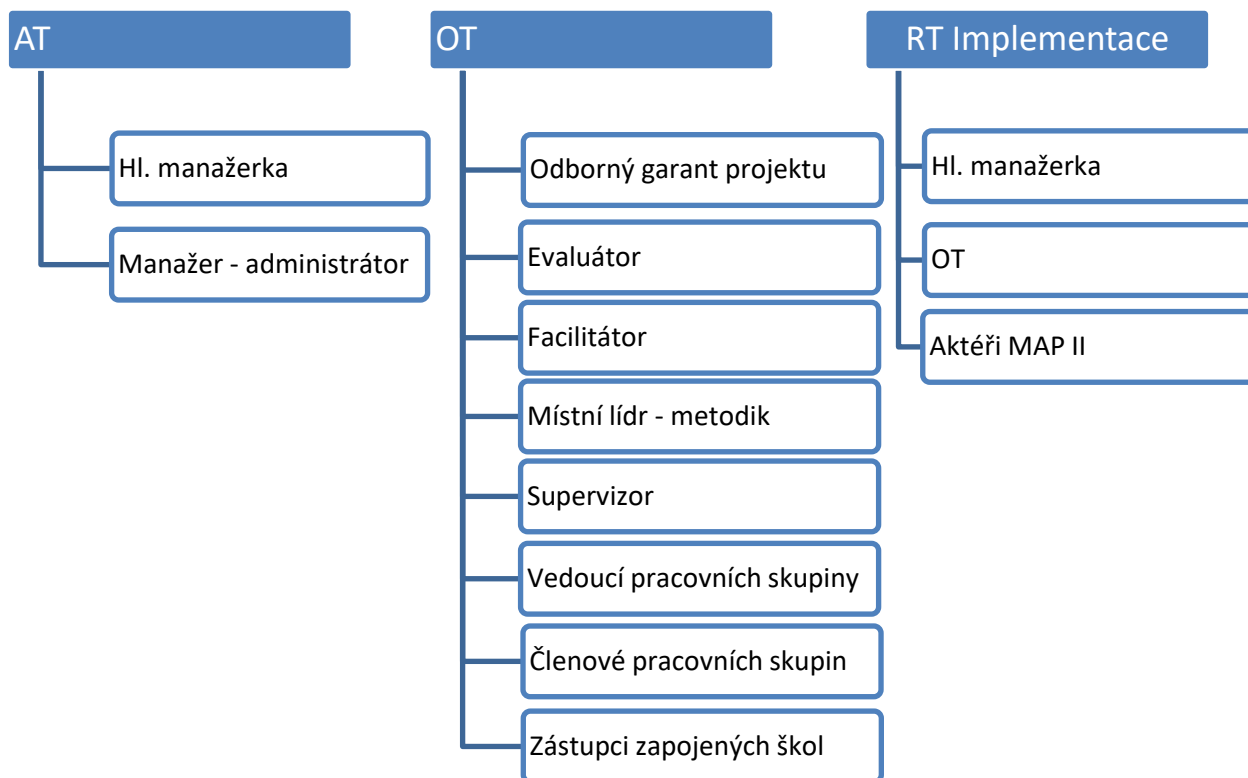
AT

Hl. manažerka

Manažer - administrátor

OT

Odborný garant projektu

Evaluátor

Facilitátor

Místní lídr - metodik

Supervizor

Vedoucí pracovních skupiny

Členové pracovních skupin

Zástupci zapojených škol

RT Implementace

Hl. manažerka

OT

Aktéři MAP II